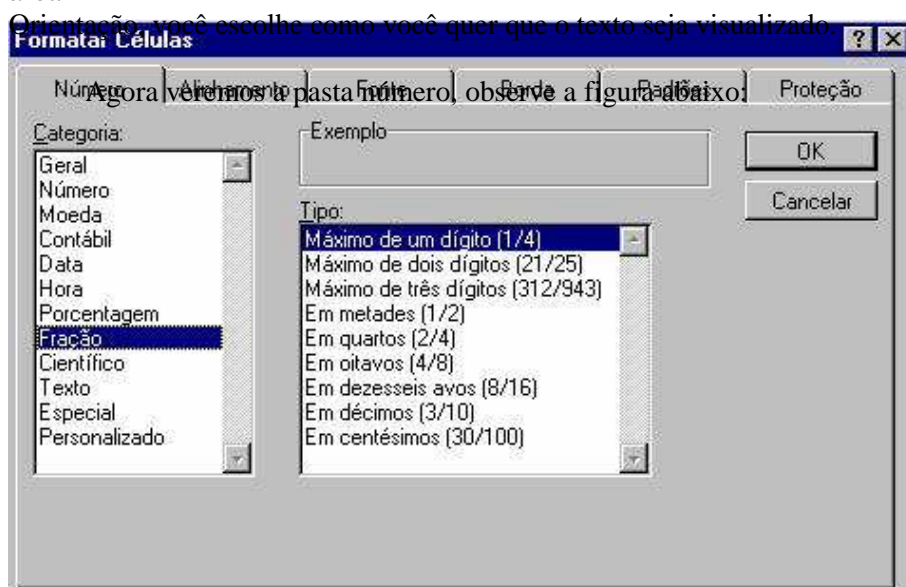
Orientação, você escolhe como você quer que o texto seja visualizado.

Agora veremos a pasta número, observe a figura abaixo:

Formatar Células

?

Número | Alinhamento | Fonte | Borda | Padrões | Proteção

Categoria:
Geral
Número
Moeda
Contábil
Data
Hora
Porcentagem
Fração
Científico
Texto
Especial
Personalizado

Exemplo

Tipo:
Máximo de um dígito (1/4)
Máximo de dois dígitos (21/25)
Máximo de três dígitos (312/943)
Em metades (1/2)
Em quartos (2/4)
Em oitavos (4/8)
Em dezesseis avos (8/16)
Em décimos (3/10)
Em centésimos (30/100)

OK
Cancelar